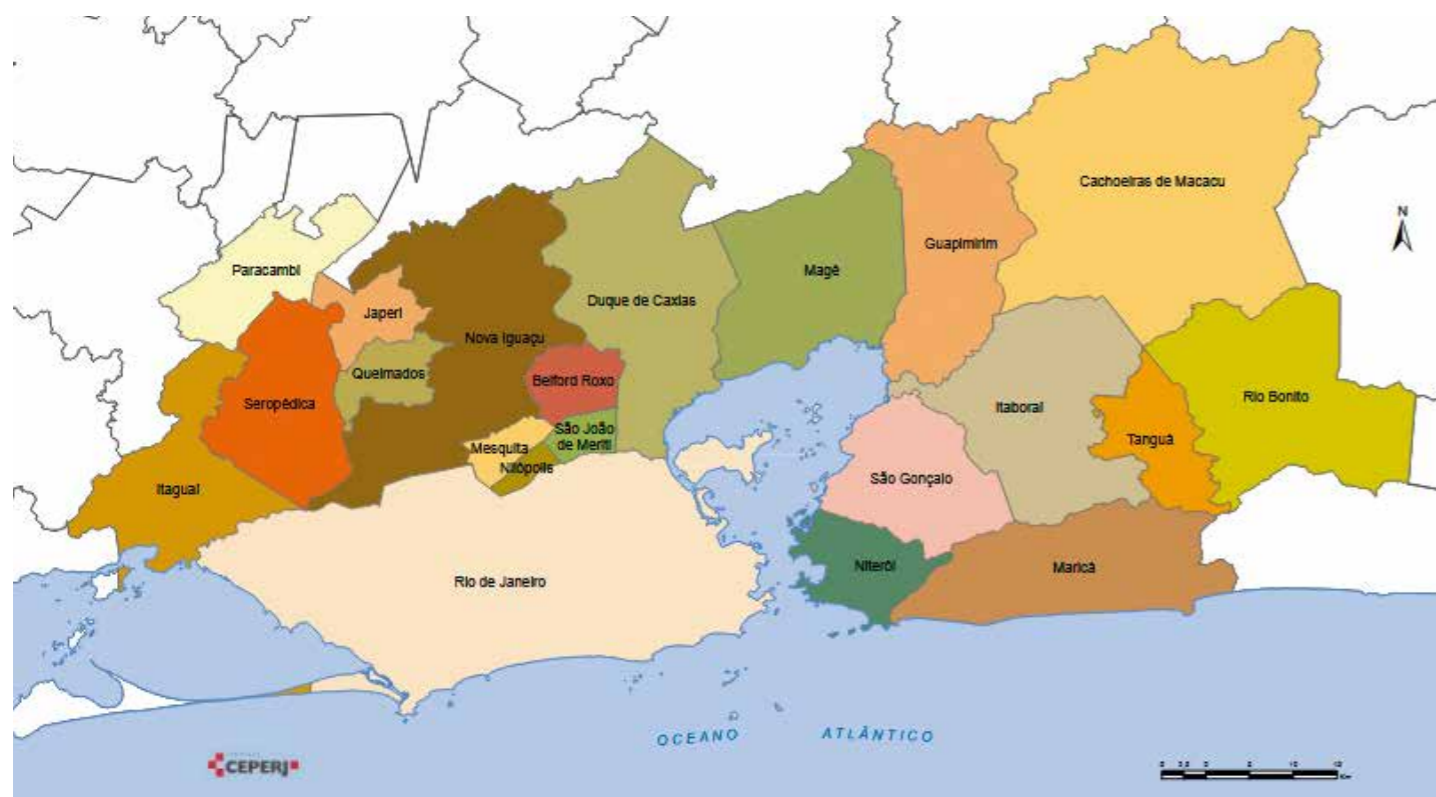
Cachoeiras de Macacu

N

Guapimirim

Magé

Duque de Caxias

Paracambi

Japeri

Nova Iguaçu

Queimados

Belford Roxo

Seropédica

Rio Bonito

Itaboraí

Tanguá

São João de Meriti

Mesquita

Nilópolis

Itaguaí

São Gonçalo

Rio de Janeiro

Niterói

Maricá

OCEANO ATLÂNTICO

CEPERJ

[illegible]